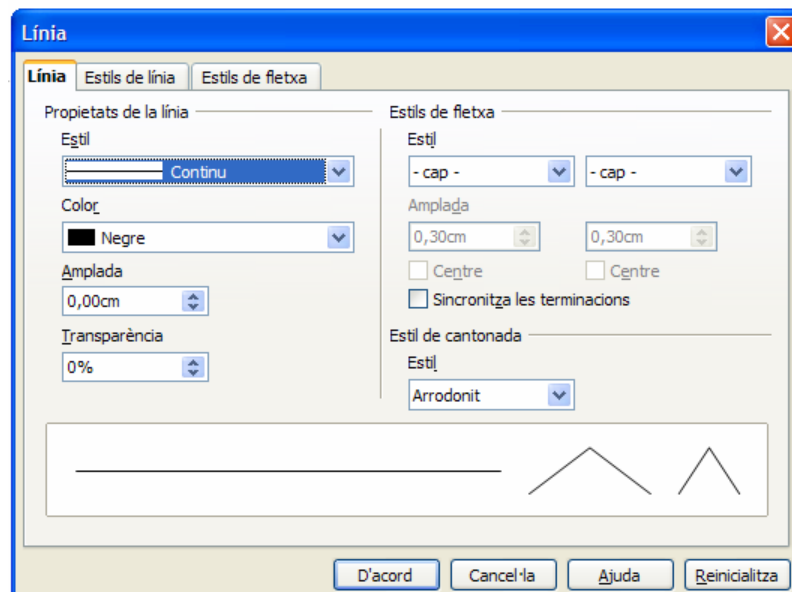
Línia

Línia | Estils de línia | Estils de fletxa

Propietats de la línia

Estil

Continu

Color

Negre

Amplada

0,00cm

Transparència

0%

Estils de fletxa

Estil

- cap -

- cap -

Amplada

0,30cm

0,30cm

Centre

Centre

Sincronitza les terminacions

Estil de cantonada

Estil

Arrodonit

D'acord

Cancel·la

Ajuda

Reinicialitza